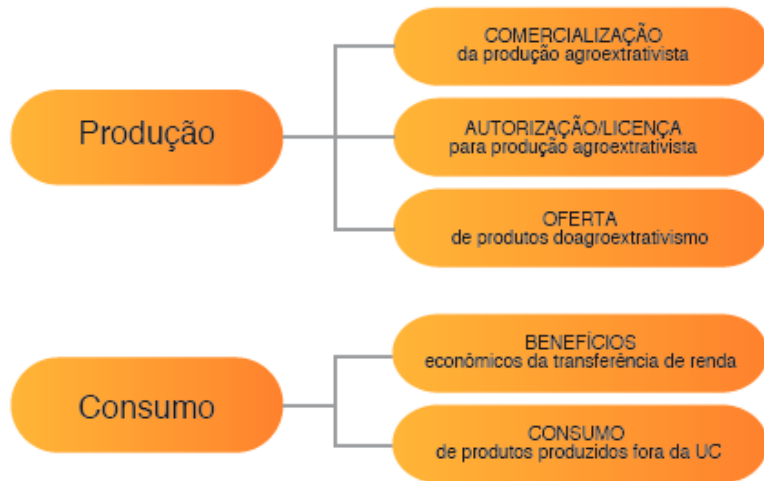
Produção

COMERCIALIZAÇÃO
da produção agroextrativista

AUTORIZAÇÃO/LICENÇA
para produção agroextrativista

OFERTA
de produtos doagroextrativismo

Consumo

BENEFÍCIOS
econômicos da transferência de renda

CONSUMO
de produtos produzidos fora da UC